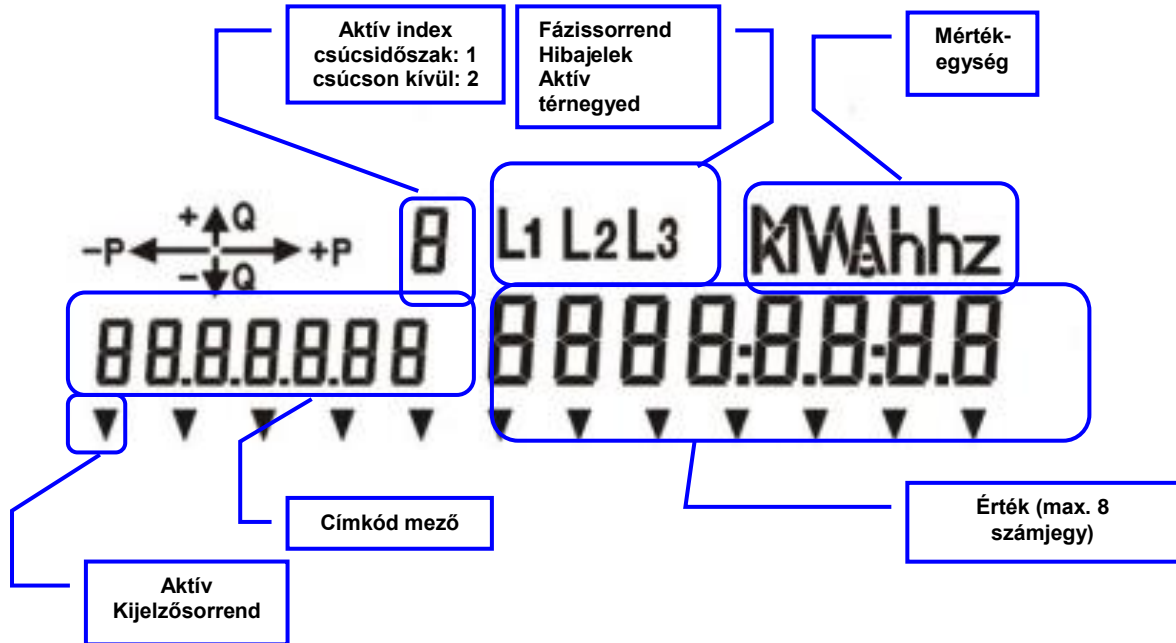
Aktív index
csúcsidőszak: 1
csúcson kívül: 2

Fázissorrend
Hibajelek
Aktív
térnegyed

Mérték-
egység

+Q
−P
+P
−Q

8

L1 L2 L3

kMWAhhz

88.8.8.8.88

8888:8.8:8.8

Címkód mező

Érték (max. 8 számjegy)

Aktív
Kijelzősorrend